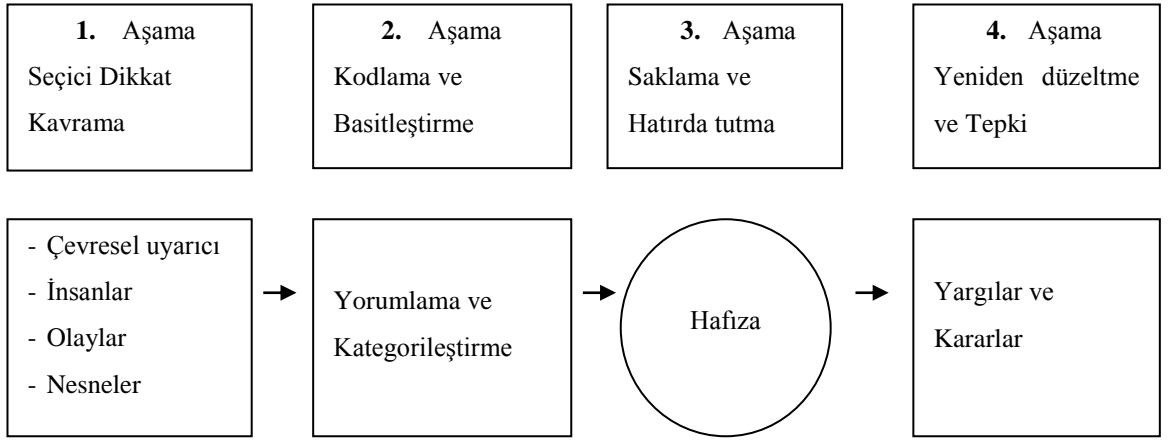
1. Aşama
Seçici Dikkat
Kavrama

2. Aşama
Kodlama ve
Basitleştirme

3. Aşama
Saklama ve
Hatırda tutma

4. Aşama
Yeniden düzeltme
ve Tepki

- Çevresel uyarıcı
- İnsanlar
- Olaylar
- Nesneler

Yorumlama ve
Kategorileştirme

Hafıza

Yargılar ve
Kararlar